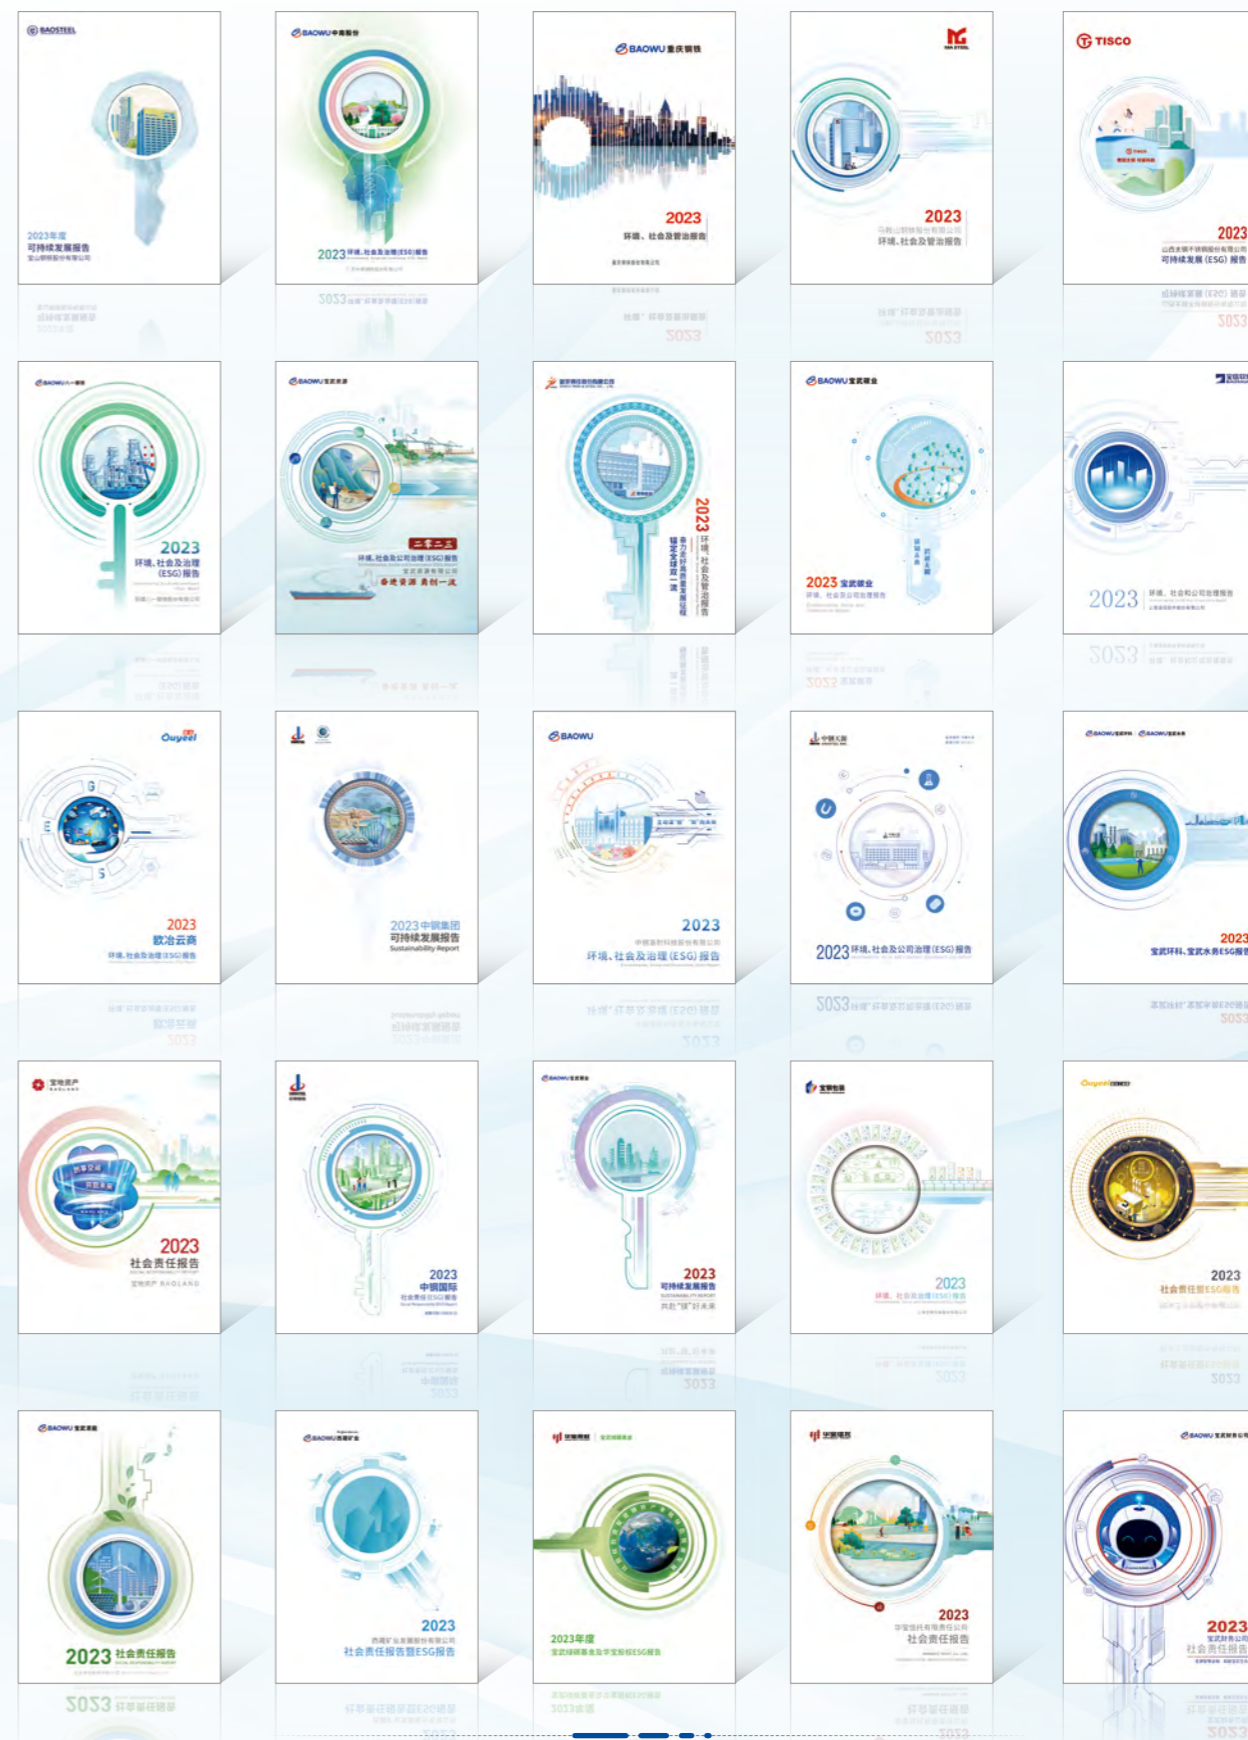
BAOSTEEL
2023年度
可持续发展报告
宝山钢铁股份有限公司

BAOWU 中南股份
2023 环境、社会及治理(ESG)报告

BAOWU 重庆钢铁
2023
环境、社会及管治报告

MA STEEL
2023
马鞍山钢铁股份有限公司
环境、社会及管治报告

TISCO
2023
山西太钢不锈钢股份有限公司
可持续发展(ESG)报告

BAOWU 八一钢铁
2023
环境、社会及治理(ESG)报告

BAOWU 宝武资源
二零二三
环境、社会及公司治理(ESG)报告
奋楚资源 勇创一流

2023
环境、社会及管治报告

BAOWU 宝武碳业
2023 宝武碳业
环境、社会及治理报告

2023
环境、社会和公司治理报告

Ouyeel
2023
欧冶云商
环境、社会及治理(ESG)报告

2023中钢集团
可持续发展报告
Sustainability Report

BAOWU
2023
环境、社会及治理(ESG)报告

2023 环境、社会及公司治理(ESG)报告

BAOWU BAOWU
2023
宝武环科、宝武水务ESG报告

宝地资产
BAOLAND
2023
社会责任报告
宝地资产 BAOLAND

2023
中钢国际
社会责任暨ESG报告

BAOWU
2023
可持续发展报告
SUSTAINABILITY REPORT
共赴"绿"好未来

2023
环境、社会及治理(ESG)报告

Ouyeel
2023
社会责任暨ESG报告

BAOWU
2023 社会责任报告

BAOWU
2023
社会责任报告暨ESG报告

2023年度

2023
社会责任报告

BAOWU
2023
社会责任报告